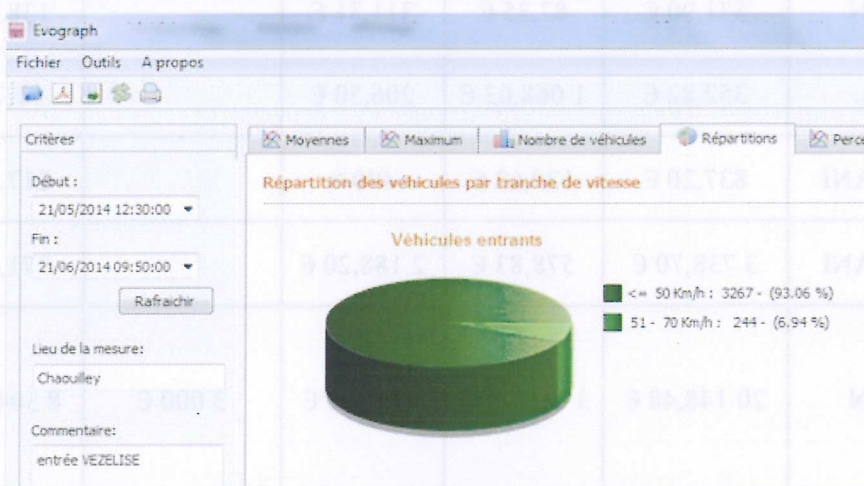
Evograph

Fichier Outils A propos

Critères

Début :

21/05/2014 12:30:00

Fin :

21/06/2014 09:50:00

Rafraichir

Lieu de la mesure:

Chaouilley

Commentaire:

entrée VEZELISE

Moyennes | Maximum | Nombre de véhicules | Répartitions | Perce

Répartition des véhicules par tranche de vitesse

Véhicules entrants

<= 50 Km/h : 3267 - (93.06 %)

51 - 70 Km/h : 244 - (6.94 %)